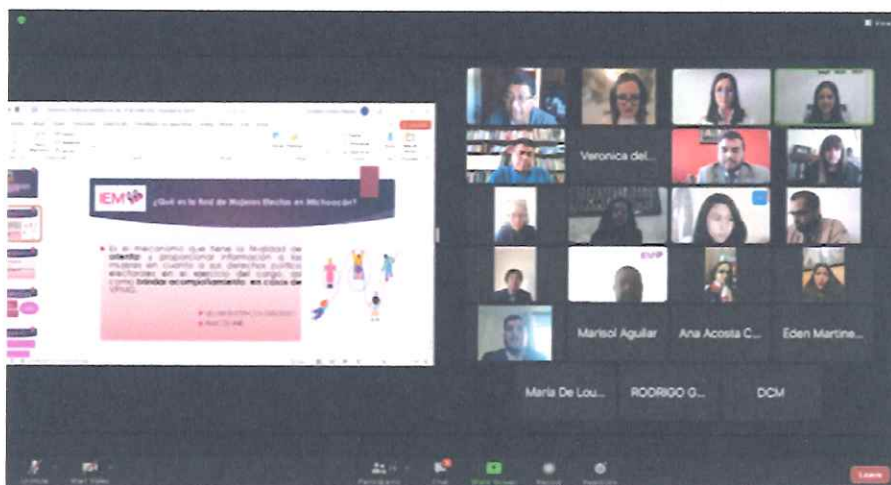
IEM

¿Qué es la Red de Mujeres Electas en Michoacán?

Es el mecanismo que tiene la finalidad de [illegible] y proporcionar información a las mujeres en cuanto a sus derechos político electorales en el ejercicio del cargo, así como brindar acompañamiento en casos de VPMG.

Veronica del...

Marisol Aguilar

Ana Acosta C...

Eden Martine...

Maria De Lou...

RODRIGO O...

DCM

Leave